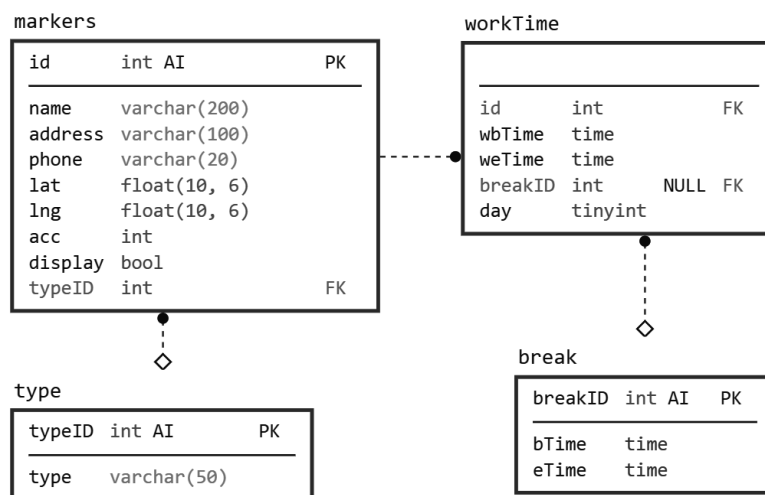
markers

| id | int AI | PK |
|---|---|---|
| name | varchar(200) | |
| address | varchar(100) | |
| phone | varchar(20) | |
| lat | float(10, 6) | |
| lng | float(10, 6) | |
| acc | int | |
| display | bool | |
| typeID | int | FK |

workTime

| | | | |
|---|---|---|---|
| id | int | | FK |
| wbTime | time | | |
| weTime | time | | |
| breakID | int | NULL | FK |
| day | tinyint | | |

type

| typeID | int AI | PK |
|---|---|---|
| type | varchar(50) | |

break

| breakID | int AI | PK |
|---|---|---|
| bTime | time | |
| eTime | time | |